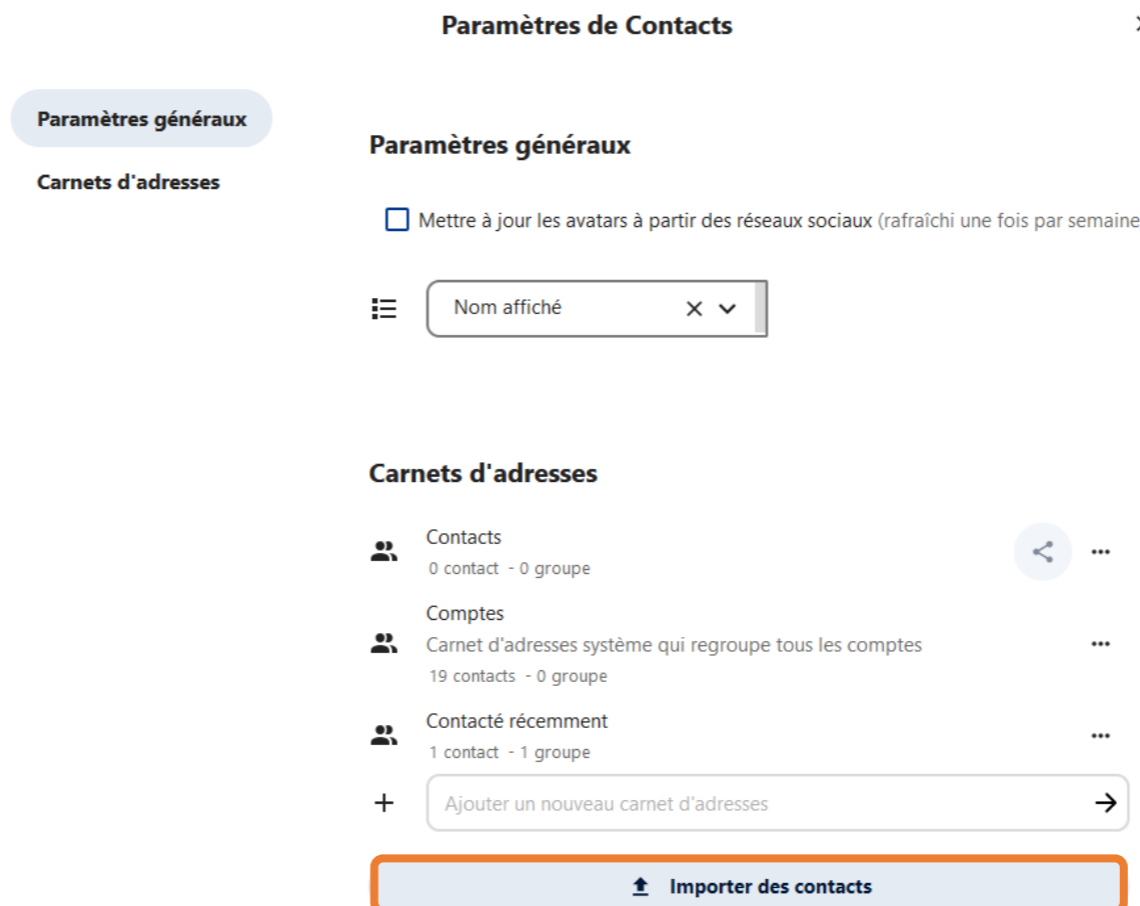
Paramètres de Contacts

Paramètres généraux

Carnets d'adresses

Paramètres généraux

Mettre à jour les avatars à partir des réseaux sociaux (rafraîchi une fois par semaine

Nom affiché

Carnets d'adresses

Contacts
0 contact - 0 groupe

Comptes
Carnet d'adresses système qui regroupe tous les comptes
19 contacts - 0 groupe

Contacté récemment
1 contact - 1 groupe

Ajouter un nouveau carnet d'adresses

Importer des contacts